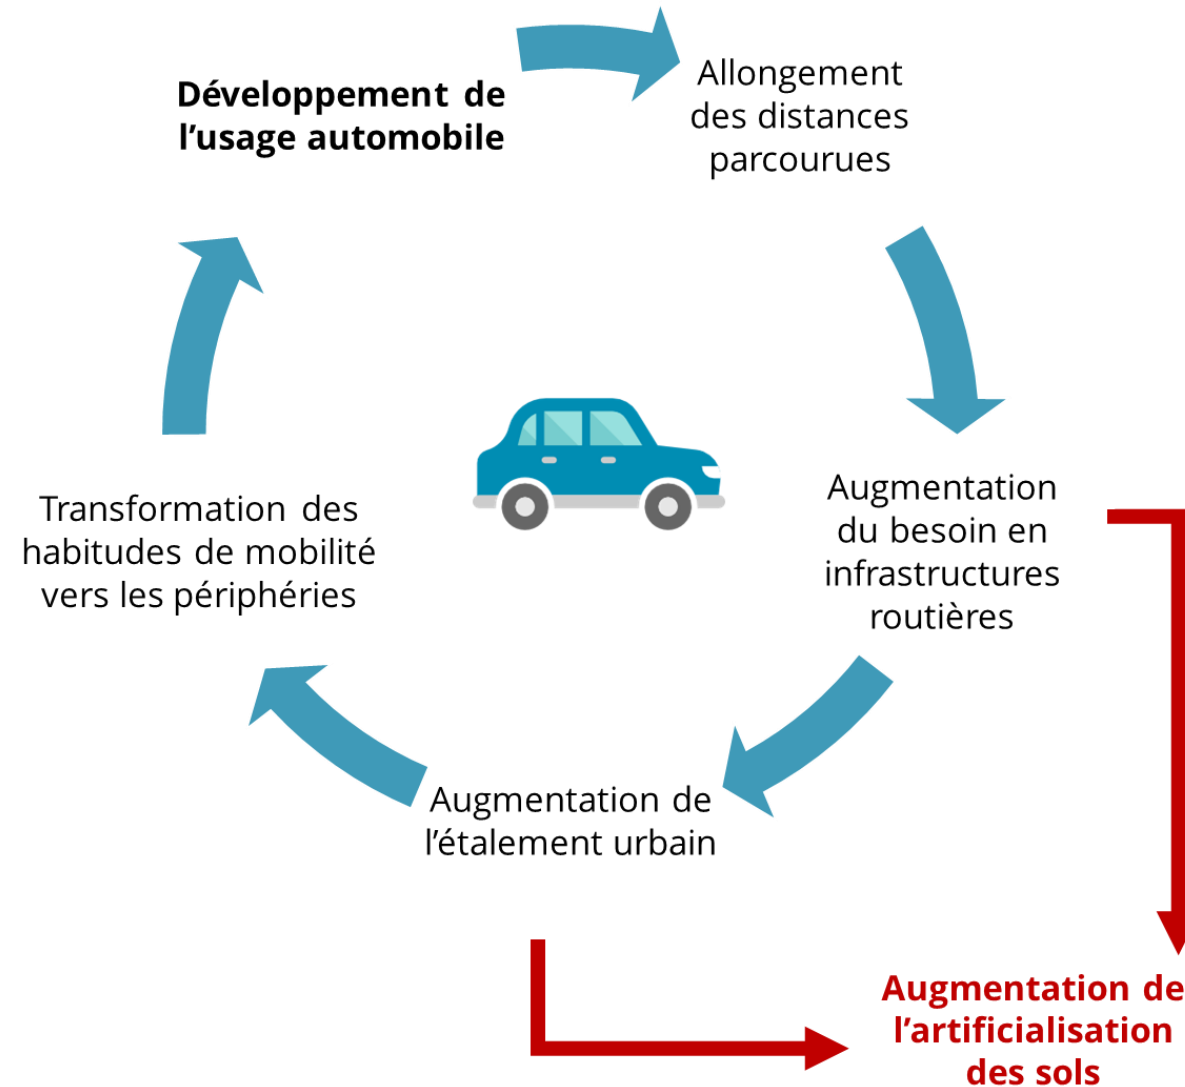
Développement de l’usage automobile

Allongement des distances parcourues

Augmentation du besoin en infrastructures routières

Augmentation de l’étalement urbain

Transformation des habitudes de mobilité vers les périphéries

Augmentation de l’artificialisation des sols